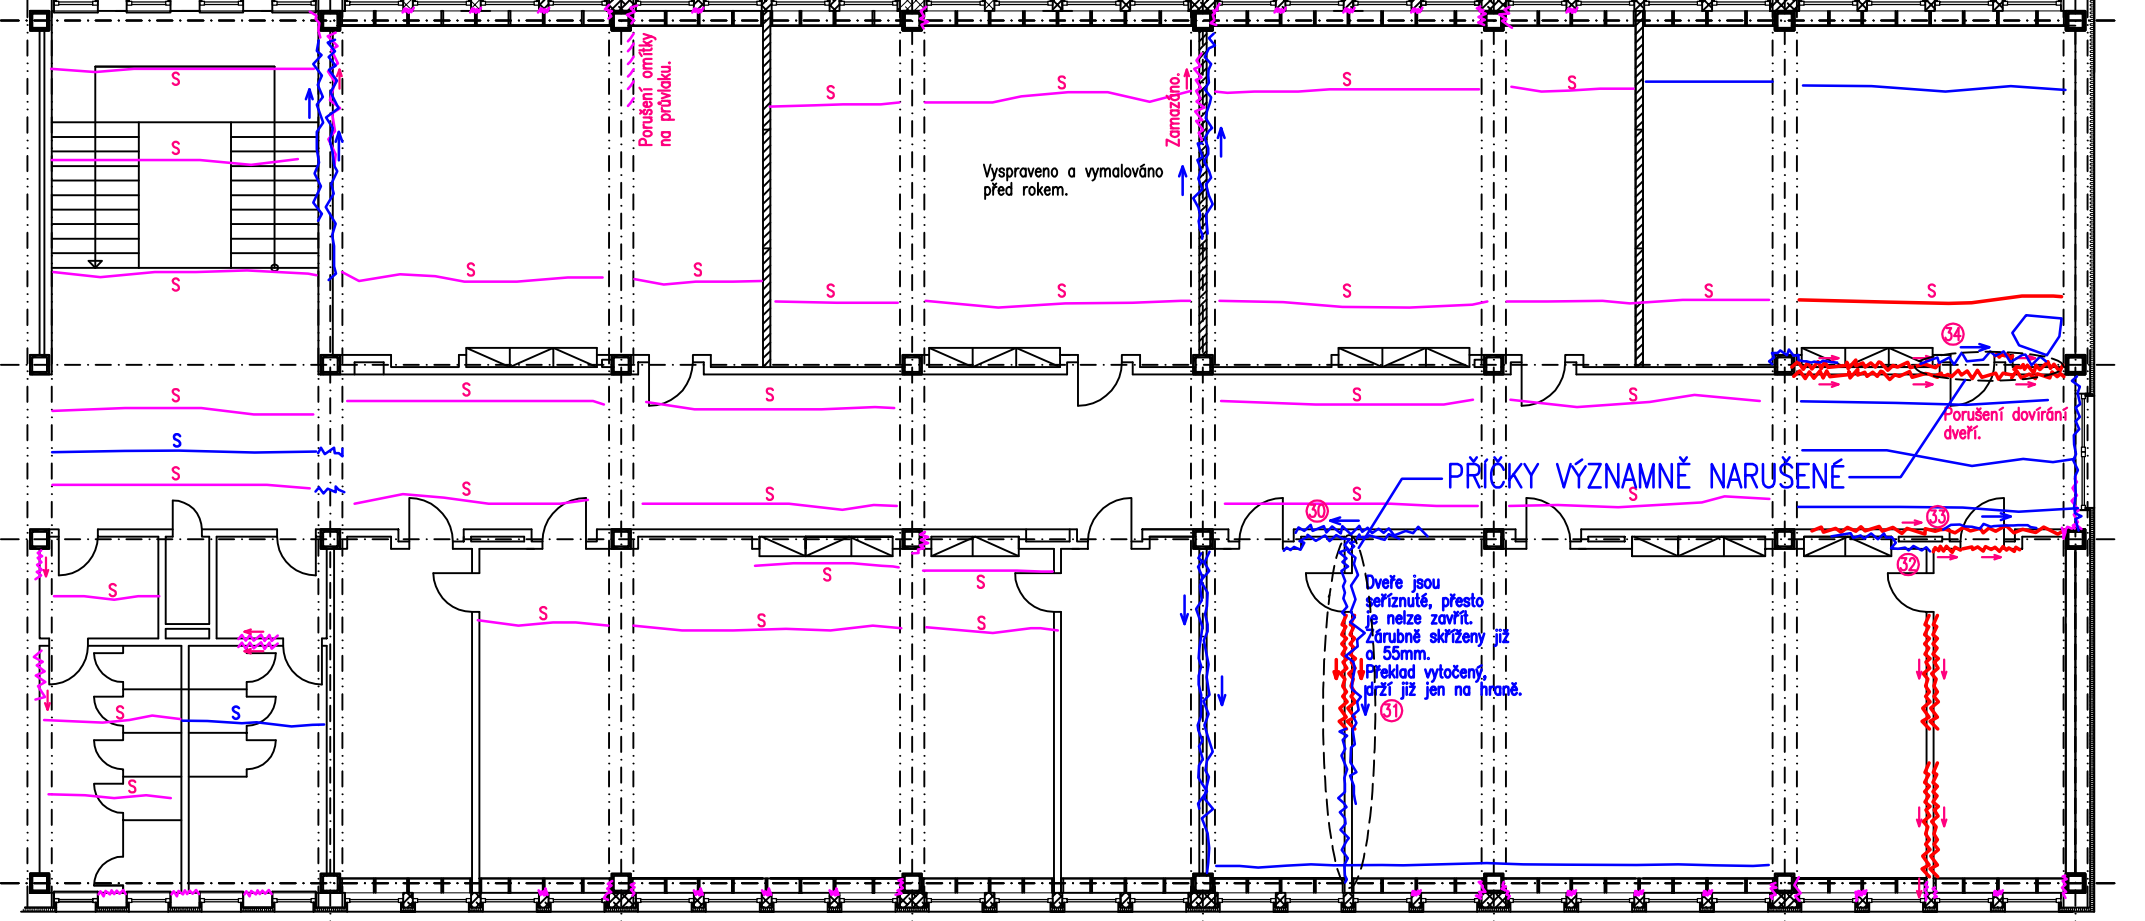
S
S
S
Porušení omítky na průvlaku.
S
S
S
S
Vyspraveno a vymalováno před rokem.
Zamazáno.
S
S
S
S
S
S
S
S
S
S
S
S
S
S
34
S
S
Porušení dovírání dveří.
S
S
S
PŘÍČKY VÝZNAMNĚ NARUŠENÉ
S
S
S
30
33
S
S
32
S
S
S
S
Dveře jsou seříznuté, přesto je nelze zavřít. Zárubně skříženy již o 55mm. Překlad vytočený, drží již jen na hraně.
31
S
S
S